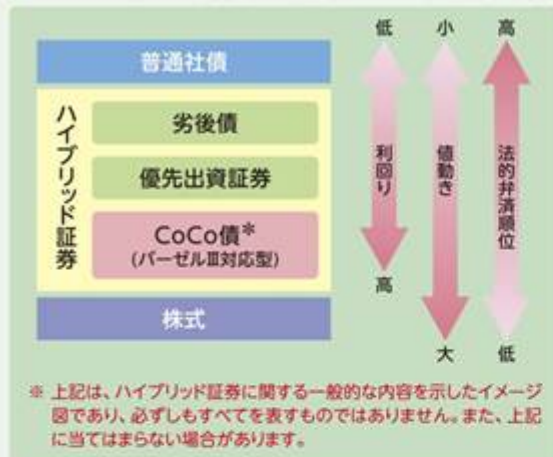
普通社債

ハイブリッド証券

劣後債

優先出資証券

CoCo債*
(バーゼルⅢ対応型)

株式

低
利回り
高

小
値動き
大

高
法的弁済順位
低

※ 上記は、ハイブリッド証券に関する一般的な内容を示したイメージ図であり、必ずしもすべてを表すものではありません。また、上記に当てはまらない場合があります。